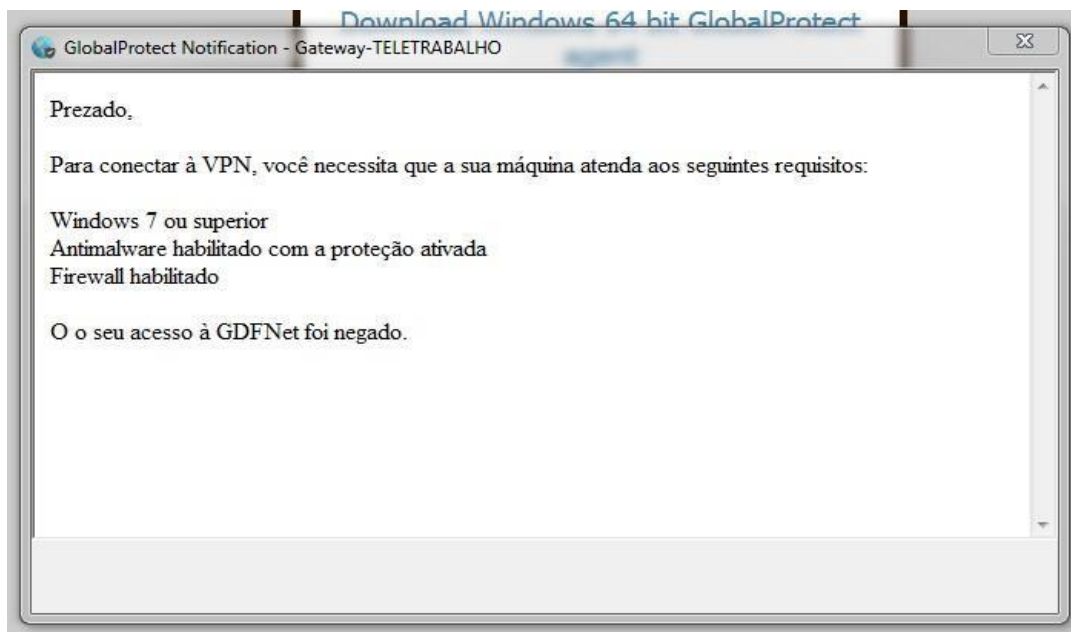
Download Windows 64 bit GlobalProtect agent

GlobalProtect Notification - Gateway-TELETRABALHO

Prezado,

Para conectar à VPN, você necessita que a sua máquina atenda aos seguintes requisitos:

Windows 7 ou superior
Antimalware habilitado com a proteção ativada
Firewall habilitado

O o seu acesso à GDFNet foi negado.